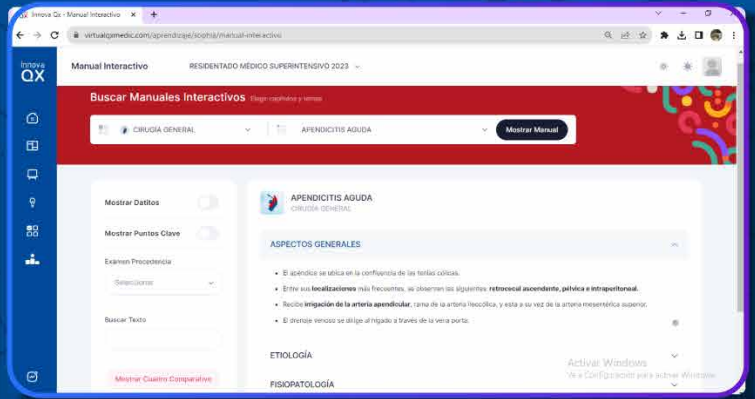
Innova Qx - Manual Interactivo

virtualqxmedic.com/aprendizaje/sophia/manual-interactivo

Innova QX

Manual Interactivo

RESIDENTADO MÉDICO SUPERINTENSIVO 2023

Buscar Manuales Interactivos Elige capítulos y temas

CIRUGÍA GENERAL

APENDICITIS AGUDA

Mostrar Manual

Mostrar Datitos

Mostrar Puntos Clave

Examen Procedencia

Seleccionar

Buscar Texto

Mostrar Cuadro Comparativo

APENDICITIS AGUDA
CIRUGÍA GENERAL

ASPECTOS GENERALES

• El apéndice se ubica en la confluencia de las tenias cólicas.

• Entre sus **localizaciones** más frecuentes, se observan las siguientes: **retrocecal ascendente, pélvica e intraperitoneal.**

• Recibe **irrigación de la arteria apendicular**, rama de la arteria ileocólica, y esta a su vez de la arteria mesentérica superior.

• El drenaje venoso se dirige al hígado a través de la vena porta.

ETIOLOGÍA

FISIOPATOLOGÍA

Activar Windows
Ve a Configuración para activar Windows.